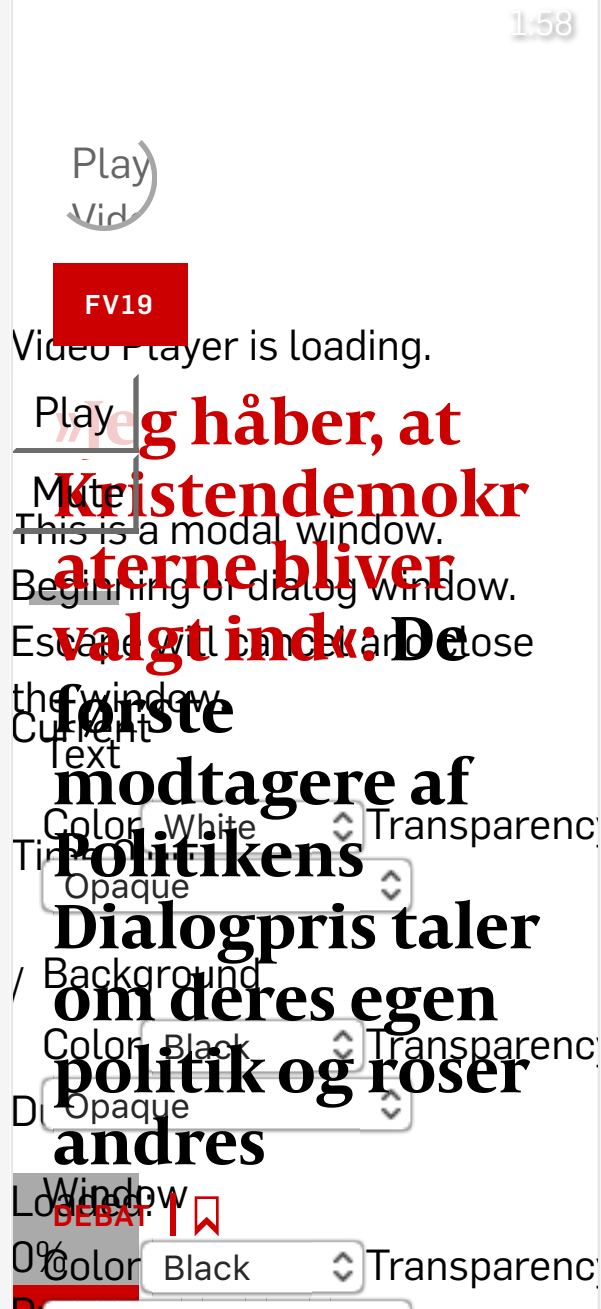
1:58

Play Video

FV19

Video Player is loading.

Play

Mute

This is a modal window.

Beginning of dialog window. Escape will cancel and close the window.

»Jeg håber, at Kristendemokraterne bliver valgt ind«: De første modtagere af Politikens Dialogpris taler om deres egen politik og roser andres

Current Time

/

Duration

Loaded: 0%

Text

Color White Transparency Opaque

Background

Color Black Transparency Opaque

Window

Color Black Transparency

DEBAT